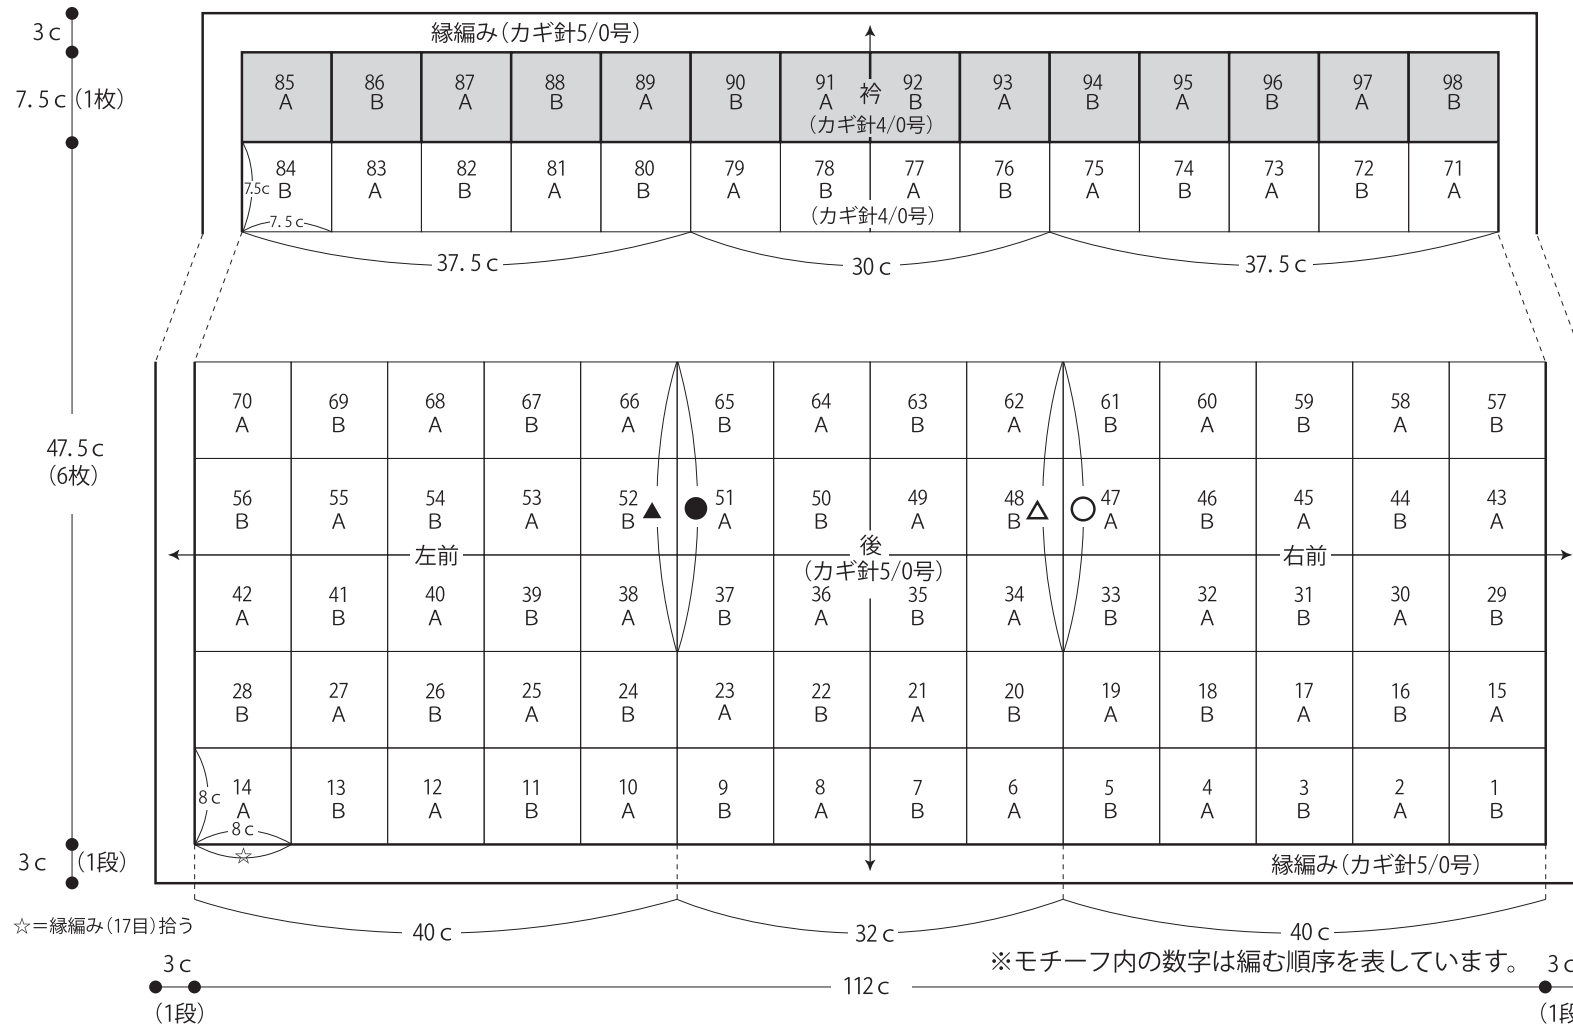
3c
7.5c (1枚)
47.5c (6枚)
3c (1段)

縁編み(カギ針5/0号)

| 85 A | 86 B | 87 A | 88 B | 89 A | 90 B | 91 A 衿 92 B (カギ針4/0号) | 93 A | 94 B | 95 A | 96 B | 97 A | 98 B |
|---|---|---|---|---|---|---|---|---|---|---|---|---|
| 84 B | 83 A | 82 B | 81 A | 80 B | 79 A | 78 B 77 A (カギ針4/0号) | 76 B | 75 A | 74 B | 73 A | 72 B | 71 A |

7.5c
7.5c
37.5c
30c
37.5c

| 70 A | 69 B | 68 A | 67 B | 66 A | 65 B | 64 A | 63 B | 62 A | 61 B | 60 A | 59 B | 58 A | 57 B |
|---|---|---|---|---|---|---|---|---|---|---|---|---|---|
| 56 B | 55 A | 54 B | 53 A | 52 B ▲ | ● 51 A | 50 B | 49 A | 48 B △ | ○ 47 A | 46 B | 45 A | 44 B | 43 A |
| 42 A | 41 B | 40 A | 39 B | 38 A | 37 B | 36 A | 35 B | 34 A | 33 B | 32 A | 31 B | 30 A | 29 B |
| 28 B | 27 A | 26 B | 25 A | 24 B | 23 A | 22 B | 21 A | 20 B | 19 A | 18 B | 17 A | 16 B | 15 A |
| 14 A | 13 B | 12 A | 11 B | 10 A | 9 B | 8 A | 7 B | 6 A | 5 B | 4 A | 3 B | 2 A | 1 B |

左前
後
(カギ針5/0号)
右前

8c
8c
☆

縁編み(カギ針5/0号)

☆=縁編み(17目)拾う

40c
32c
40c

※モチーフ内の数字は編む順序を表しています。

3c
(1段)
112c
3c
(1段)